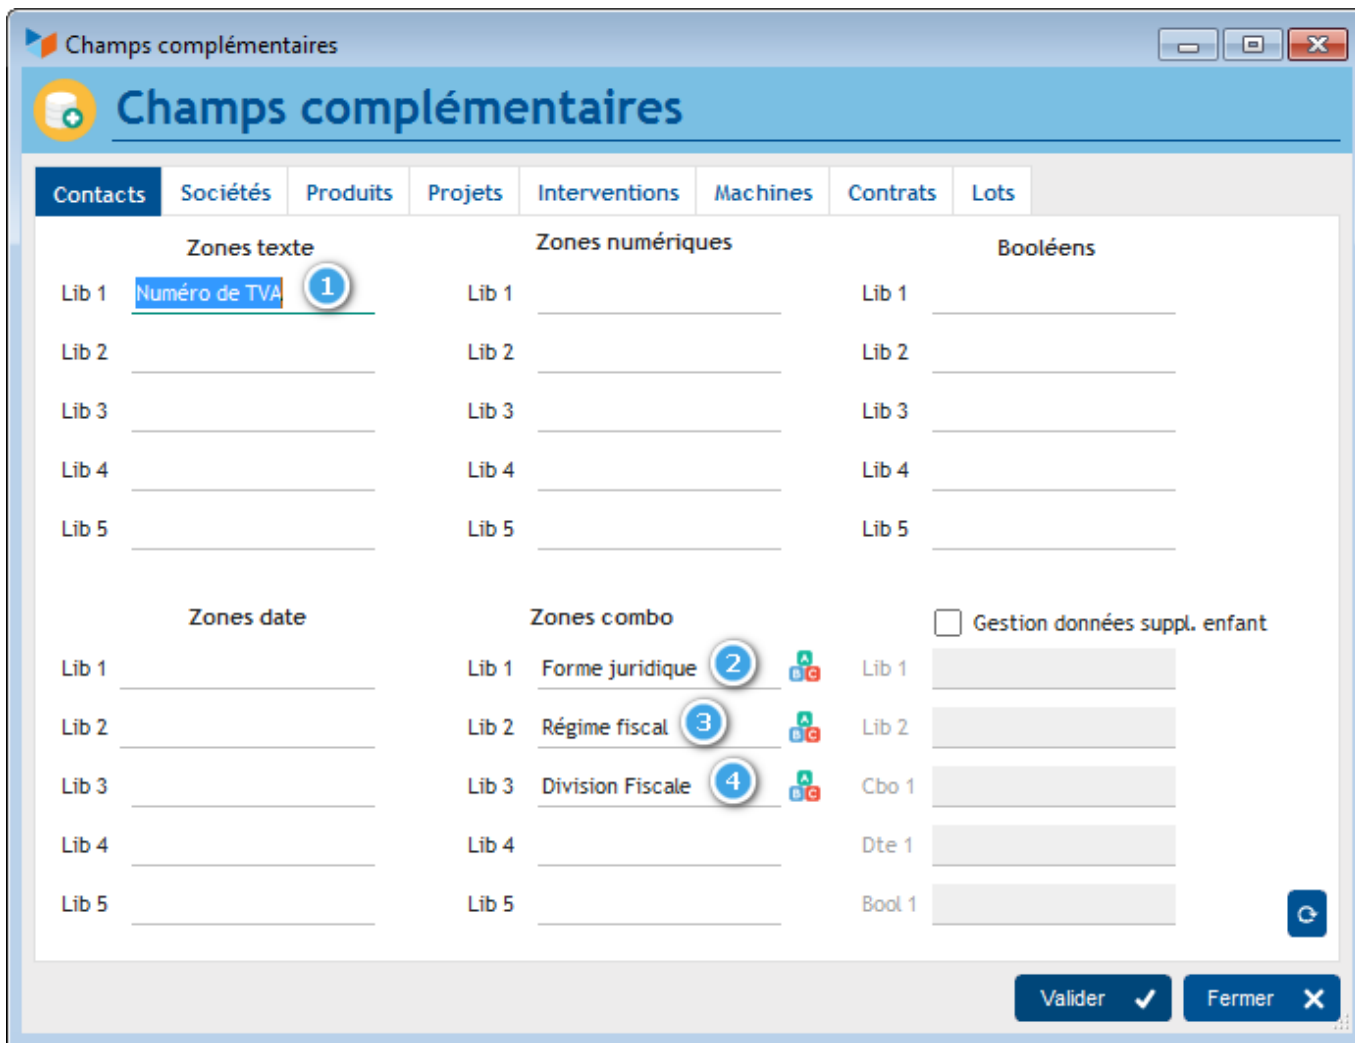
Champs complémentaires

Champs complémentaires

Contacts | Sociétés | Produits | Projets | Interventions | Machines | Contrats | Lots

Zones texte

Lib 1 Numéro de TVA 1
Lib 2
Lib 3
Lib 4
Lib 5

Zones numériques

Lib 1
Lib 2
Lib 3
Lib 4
Lib 5

Booléens

Lib 1
Lib 2
Lib 3
Lib 4
Lib 5

Zones date

Lib 1
Lib 2
Lib 3
Lib 4
Lib 5

Zones combo

Lib 1 Forme juridique 2
Lib 2 Régime fiscal 3
Lib 3 Division Fiscale 4
Lib 4
Lib 5

Gestion données suppl. enfant

Lib 1
Lib 2
Cbo 1
Dte 1
Bool 1

Valider
Fermer